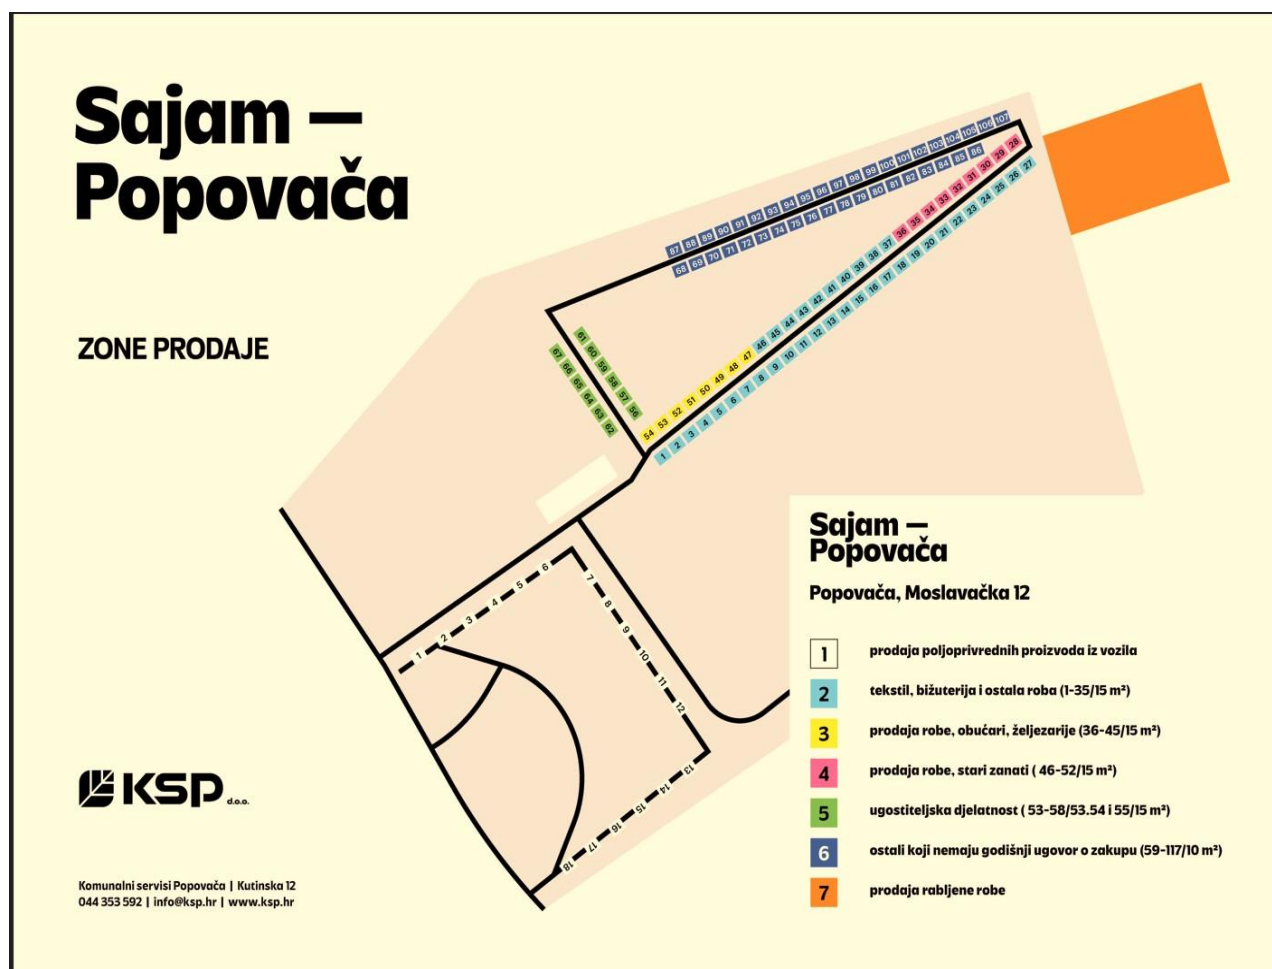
Sajam — Popovača

ZONE PRODAJE

87 88 89 90 91 92 93 94 95 96 97 98 99 100 101 102 103 104 105 106 107
68 69 70 71 72 73 74 75 76 77 78 79 80 81 82 83 84 85 86
36 35 34 33 32 31 30 29 28
46 45 44 43 42 41 40 39 38 37
54 53 52 51 50 49 48 47
1 2 3 4 5 6 7 8 9 10 11 12 13 14 15 16 17 18 19 20 21 22 23 24 25 26 27
61 60 59 58 57 56
67 66 65 64 63 62

1 2 3 4 5 6 7 8 9 10 11 12 13 14 15 16 17 18

KSP d.o.o.

Komunalni servisi Popovača | Kutinska 12
044 353 592 | info@ksp.hr | www.ksp.hr

Sajam — Popovača

Popovača, Moslavačka 12

1 prodaja poljoprivrednih proizvoda iz vozila
2 tekstil, bižuterija i ostala roba (1-35/15 m²)
3 prodaja robe, obućari, željezarije (36-45/15 m²)
4 prodaja robe, stari zanati ( 46-52/15 m²)
5 ugostiteljska djelatnost ( 53-58/53.54 i 55/15 m²)
6 ostali koji nemaju godišnji ugovor o zakupu (59-117/10 m²)
7 prodaja rabljene robe